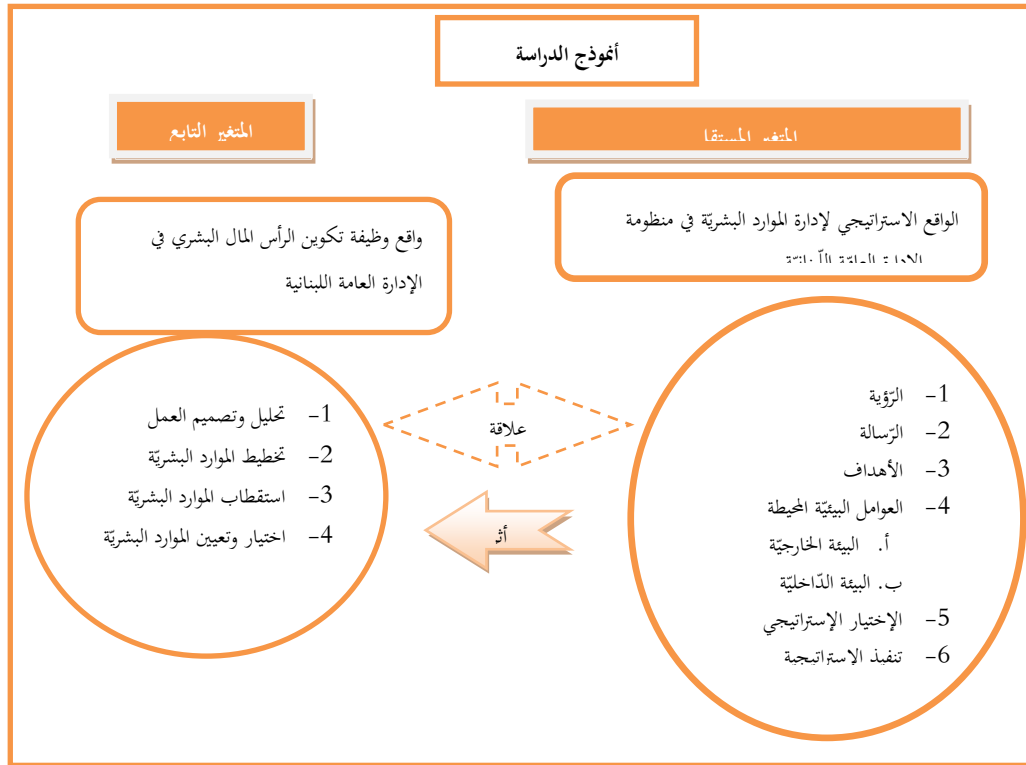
أنموذج الدراسة

المتغير التابع

المتغير المستقل

الواقع الاستراتيجي لإدارة الموارد البشريّة في منظومة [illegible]

واقع وظيفة تكوين الرأس المال البشري في الإدارة العامة اللبنانية

1- الرّؤية
2- الرّسالة
3- الأهداف
4- العوامل البيئيّة المحيطة
أ. البيئة الخارجيّة
ب. البيئة الدّاخليّة
5- الإختيار الإستراتيجي
6- تنفيذ الاستراتيجية

علاقة

أثر

1- تحليل وتصميم العمل
2- تخطيط الموارد البشريّة
3- استقطاب الموارد البشريّة
4- اختيار وتعيين الموارد البشريّة